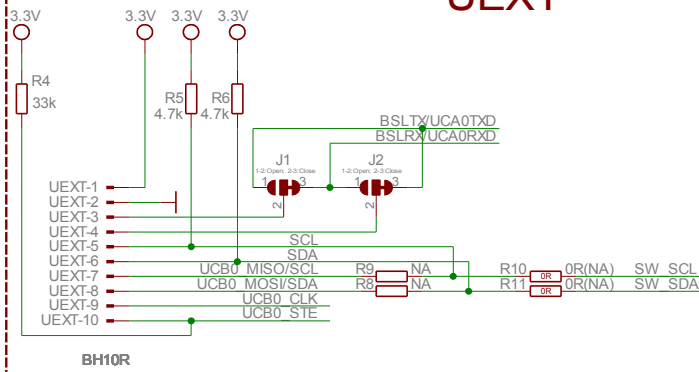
UEXT

3.3V
3.3V
3.3V
3.3V

R4
33k

R5
4.7k

R6
4.7k

BSLTX/UCA0TXD
BSLRX/UCA0RXD

J1
1-2:Open; 2-3:Close
1 3
2

J2
1-2:Open; 2-3:Close
1 3
2

UEXT-1
UEXT-2
UEXT-3
UEXT-4
UEXT-5
UEXT-6
UEXT-7
UEXT-8
UEXT-9
UEXT-10

SCL
SDA
UCB0_MISO/SCL
UCB0_MOSI/SDA
UCB0_CLK
UCB0_STE

R9
NA
R8
NA

R10
0R
0R(NA)
R11
0R
0R(NA)

SW_SCL
SW_SDA

BH10R